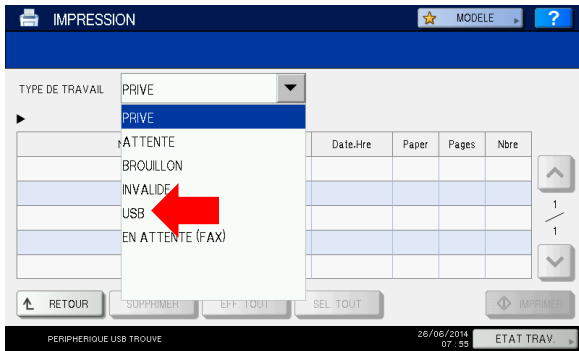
IMPRESSION

MODELE

?

TYPE DE TRAVAIL PRIVE

PRIVE
ATTENTE
BROUILLON
INVALIDE
USB
EN ATTENTE (FAX)

| N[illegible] | Date.Hre | Paper | Pages | Nbre |
|---|---|---|---|---|
| | | | | |
| | | | | |
| | | | | |
| | | | | |
| | | | | |

1
1

RETOUR SUPPRIMER EFF. TOUT SEL. TOUT IMPRIMER

PERIPHERIQUE USB TROUVE 26/06/2014 07:55 ETAT TRAV.